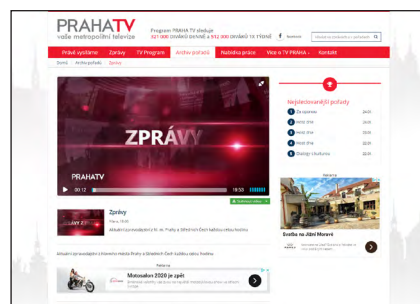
PRAHA TV
vaše metropolitní televize

Program PRAHA TV sleduje
321 000 diváků denně a 512 000 diváků týdně

Právě vysíláme | Zprávy | TV Program | Archiv pořadů | Nabídka práce | Více o TV PRAHA | Kontakt

Domů | Archiv pořadů | Zprávy

ZPRÁVY
PRAHATV

00:12
18:53

Zprávy
Aktuální zpravodajství z hl. m. Prahy a Středních Čech každou celou hodinu

Aktuální zpravodajství z hlavního města Prahy a Středních Čech každou celou hodinu

Reklama

Motosalon 2020 je zpět

Nejsledovanější pořady
1 Ze synemu
2 Host dne
3 Host dne
4 Host dne
5 Dialogy s kulturou

Reklama
Svatba na Jižní Moravě